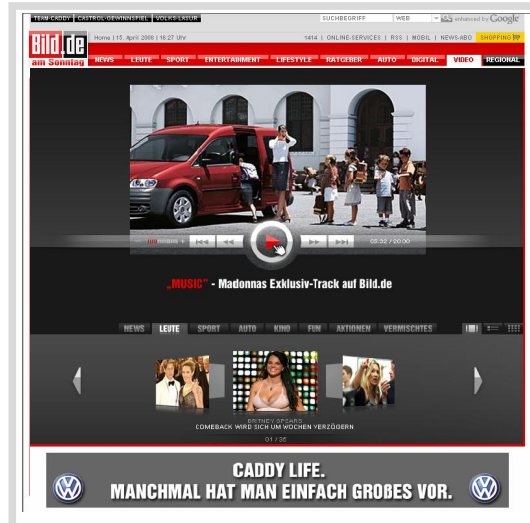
TEAM CADDY | CASTROL-GEWINNSPIEL | VOLKS-LASUR

SUCHBEGRIFF WEB enhanced by Google

Bild.de am Sonntag

Home | 15. April 2008 | 16:27 Uhr

1414 | ONLINE-SERVICES | RSS | MOBIL | NEWS-ABO SHOPPING

NEWS LEUTE SPORT ENTERTAINMENT LIFESTYLE RATGEBER AUTO DIGITAL VIDEO REGIONAL

00:32 / 20:00

„MUSIC" - Madonnas Exklusiv-Track auf Bild.de

NEWS LEUTE SPORT AUTO KINO FUN AKTIONEN VERMISCHTES

BRITNEY SPEARS
COMEBACK WIRD SICH UM WOCHEN VERZÖGERN

01 / 35

CADDY LIFE.
MANCHMAL HAT MAN EINFACH GROßES VOR.